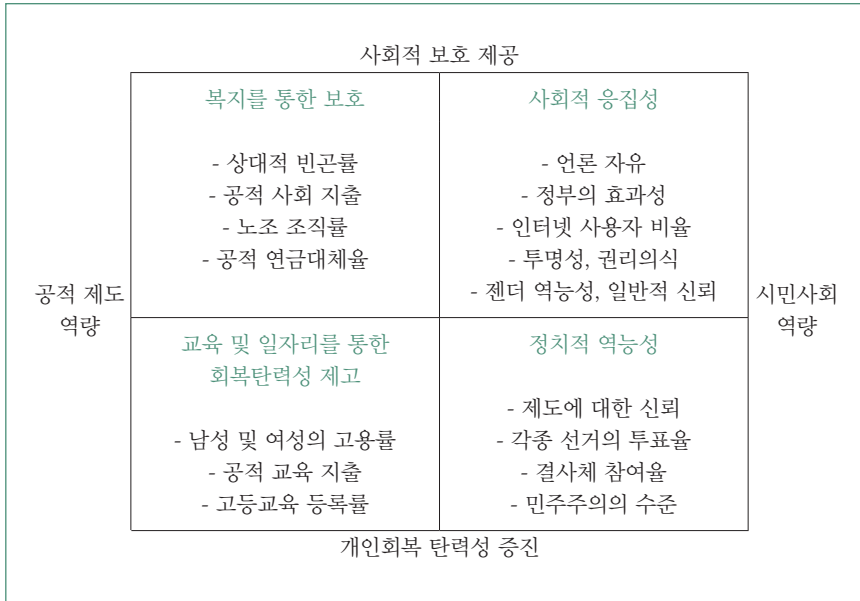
사회적 보호 제공

공적 제도 역량

| 복지를 통한 보호<br><br>- 상대적 빈곤률<br>- 공적 사회 지출<br>- 노조 조직률<br>- 공적 연금대체율 | 사회적 응집성<br><br>- 언론 자유<br>- 정부의 효과성<br>- 인터넷 사용자 비율<br>- 투명성, 권리의식<br>- 젠더 역능성, 일반적 신뢰 |
|---|---|
| 교육 및 일자리를 통한 회복탄력성 제고<br><br>- 남성 및 여성의 고용률<br>- 공적 교육 지출<br>- 고등교육 등록률 | 정치적 역능성<br><br>- 제도에 대한 신뢰<br>- 각종 선거의 투표율<br>- 결사체 참여율<br>- 민주주의의 수준 |

시민사회 역량

개인회복 탄력성 증진